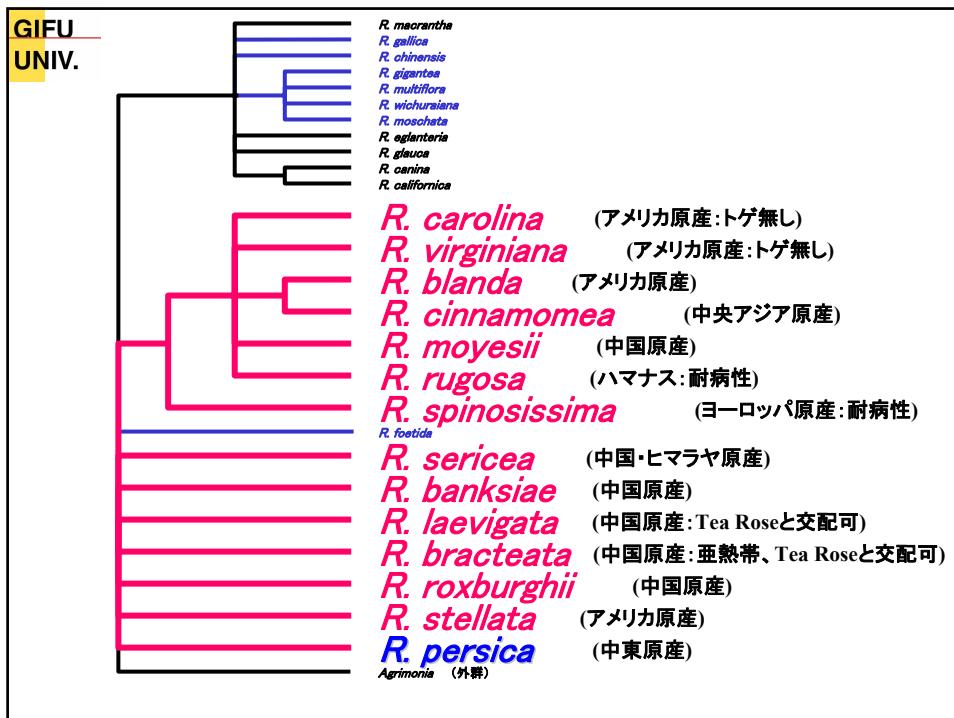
GIFU UNIV.

R. macrantha
R. gallica
R. chinensis
R. gigantea
R. multiflora
R. wichuraiana
R. moschata
R. eglanteria
R. glauca
R. canina
R. californica
R. carolina (アメリカ原産:トゲ無し)
R. virginiana (アメリカ原産:トゲ無し)
R. blanda (アメリカ原産)
R. cinnamomea (中央アジア原産)
R. moyesii (中国原産)
R. rugosa (ハマナス:耐病性)
R. spinosissima (ヨーロッパ原産:耐病性)
R. foetida
R. sericea (中国・ヒマラヤ原産)
R. banksiae (中国原産)
R. laevigata (中国原産:Tea Roseと交配可)
R. bracteata (中国原産:亜熱帯、Tea Roseと交配可)
R. roxburghii (中国原産)
R. stellata (アメリカ原産)
R. persica (中東原産)
Agrimonia (外群)